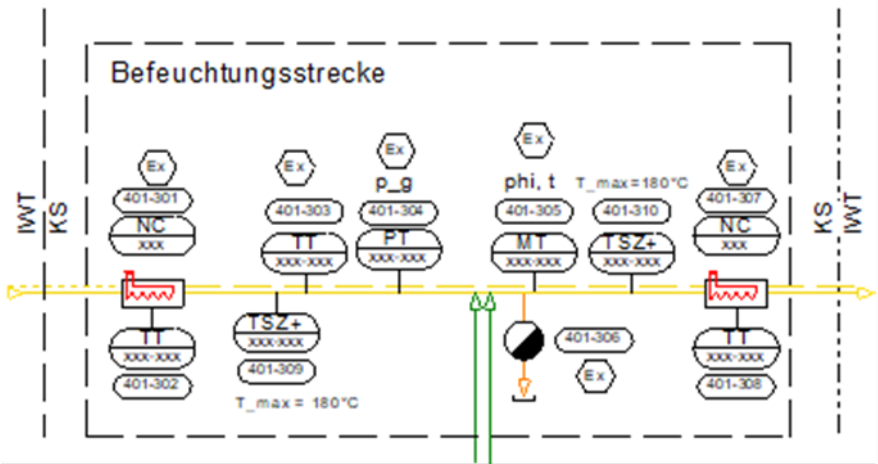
IWT
KS

Befeuchtungsstrecke

Ex
401-301
NC
xxx

TT
xxx-xxx
401-302

Ex
401-303
TT
xxx-xxx

TSZ+
xxx-xxx
401-309
T_max = 180°C

Ex
p_g
401-304
PT
xxx-xxx

Ex
phi, t
401-305
MT
xxx-xxx

T_max = 180°C
401-310
TSZ+
xxx-xxx

401-306
Ex

Ex
401-307
NC
xxx

TT
xxx-xxx
401-308

KS
IWT